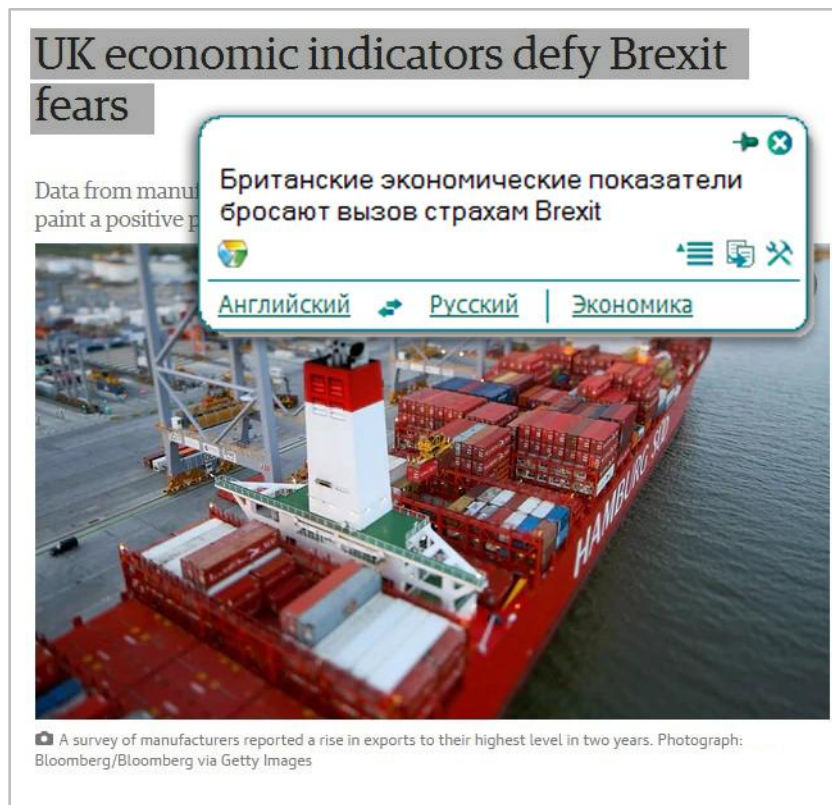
UK economic indicators defy Brexit fears

Data from manu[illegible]
paint a positive p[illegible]

Британские экономические показатели бросают вызов страхам Brexit

Английский Русский | Экономика

HAMBURG SÜD

A survey of manufacturers reported a rise in exports to their highest level in two years. Photograph: Bloomberg/Bloomberg via Getty Images